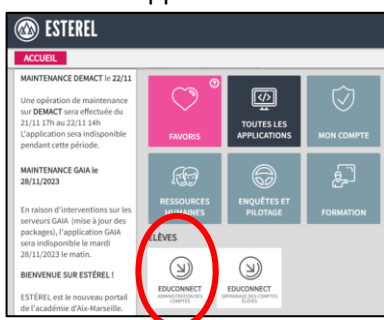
ESTEREL

ACCUEIL

MAINTENANCE DEMACT le 22/11

Une opération de maintenance sur DEMACT sera effectuée du 21/11 17h au 22/11 14h. L'application sera indisponible pendant cette période.

MAINTENANCE GAIA le 28/11/2023

En raison d'interventions sur les serveurs GAIA (mise à jour des packages), l'application GAIA sera indisponible le mardi 28/11/2023 le matin.

BIENVENUE SUR ESTÉREL !

ESTÉREL est le nouveau portail de l'académie d'Aix-Marseille.

FAVORIS

TOUTES LES APPLICATIONS

MON COMPTE

RESSOURCES HUMAINES

ENQUÊTES ET PILOTAGE

FORMATION

ÉLÈVES

EDUCONNECT
ADMINISTRATION DES COMPTES

EDUCONNECT
DÉPANNAGE DES COMPTES ÉLÈVES